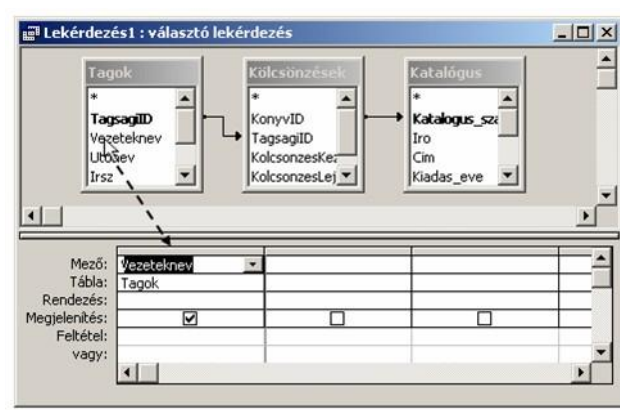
Lekérdezés1 : választó lekérdezés

Tagok
*
TagsagiID
Vezeteknev
Utonev
Irsz

Kölcsönzések
*
KonyvID
TagsagiID
KolcsonzesKez
KolcsonzesLej

Katalógus
*
Katalogus_sza
Iro
Cim
Kiadas_eve

| Mező: | Vezeteknev | | |
|---|---|---|---|
| Tábla: | Tagok | | |
| Rendezés: | | | |
| Megjelenítés: | ☑ | ☐ | ☐ |
| Feltétel: | | | |
| vagy: | | | |